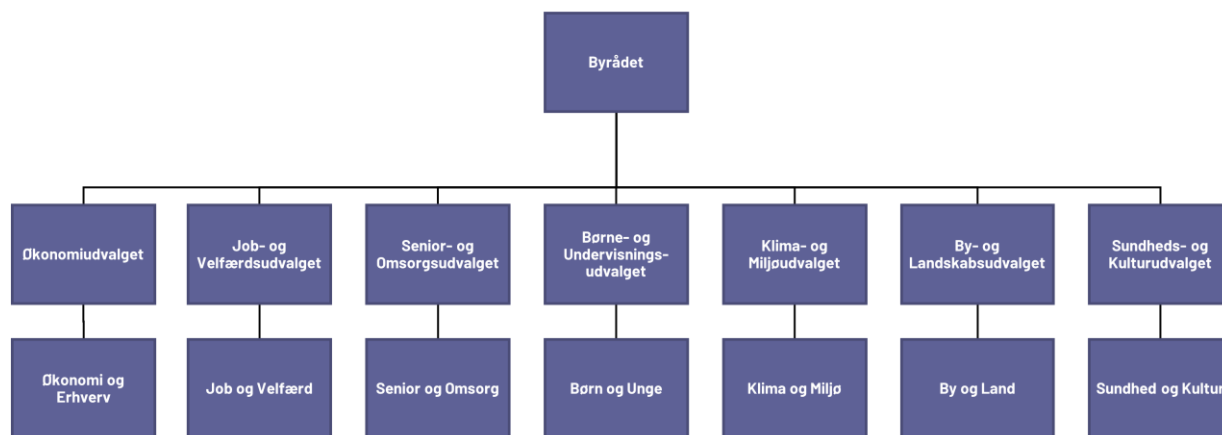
Byrådet

Økonomiudvalget

Job- og Velfærdsudvalget

Senior- og Omsorgsudvalget

Børne- og Undervisningsudvalget

Klima- og Miljøudvalget

By- og Landskabsudvalget

Sundheds- og Kulturudvalget

Økonomi og Erhverv

Job og Velfærd

Senior og Omsorg

Børn og Unge

Klima og Miljø

By og Land

Sundhed og Kultur